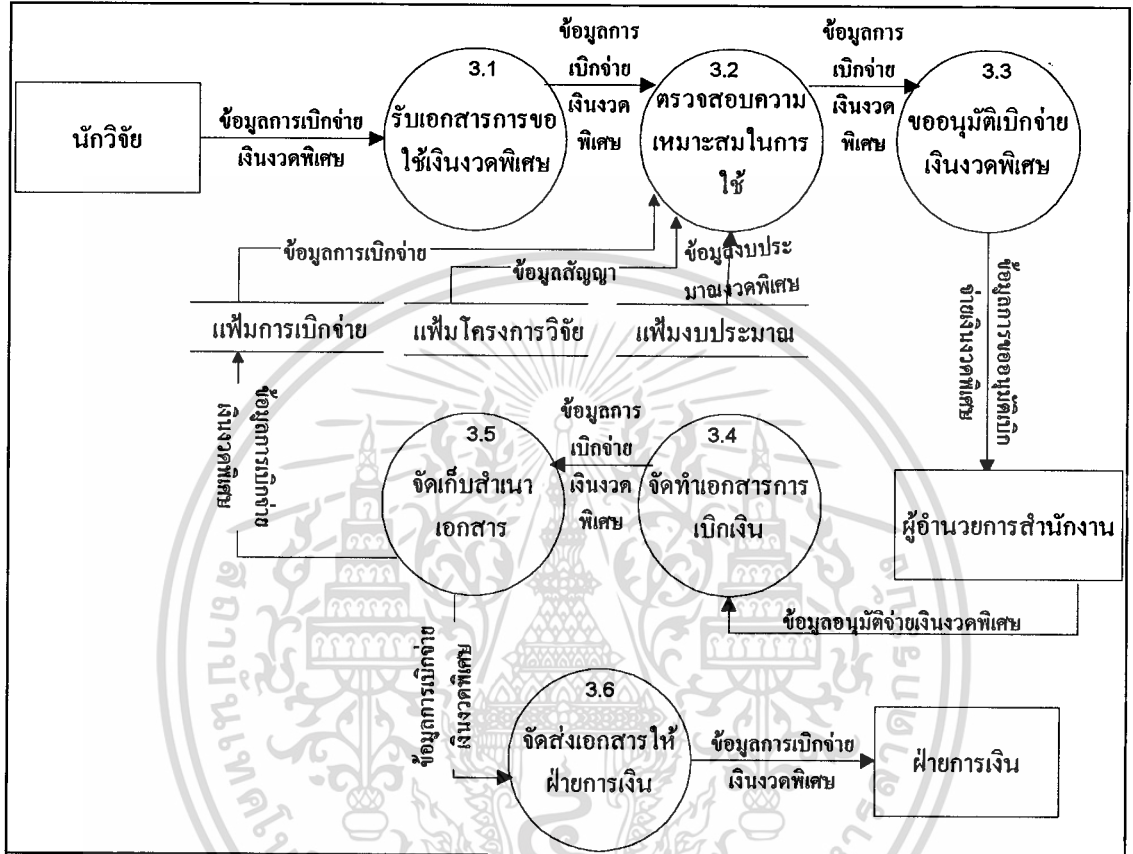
นักวิจัย

ข้อมูลการเบิกจ่าย เงินงวดพิเศษ

3.1
รับเอกสารการขอใช้เงินงวดพิเศษ

ข้อมูลการเบิกจ่าย เงินงวด พิเศษ

3.2
ตรวจสอบความเหมาะสมในการใช้

ข้อมูลการเบิกจ่าย เงินงวด พิเศษ

3.3
ขออนุมัติเบิกจ่ายเงินงวดพิเศษ

ข้อมูลการเบิกจ่าย

ข้อมูลสัญญา

ข้อมูลงบประมาณงวดพิเศษ

ข้อมูลการขออนุมัติเบิกจ่ายเงินงวดพิเศษ

แฟ้มการเบิกจ่าย

แฟ้มโครงการวิจัย

แฟ้มงบประมาณ

ข้อมูลการเบิกจ่ายเงินงวดพิเศษ

ข้อมูลการ เบิกจ่าย เงินงวด พิเศษ

3.5
จัดเก็บสำเนาเอกสาร

3.4
จัดทำเอกสารการเบิกเงิน

ผู้อำนวยการสำนักงาน

ข้อมูลอนุมัติจ่ายเงินงวดพิเศษ

ข้อมูลการเบิกจ่ายเงินงวดพิเศษ

3.6
จัดส่งเอกสารให้ฝ่ายการเงิน

ข้อมูลการเบิกจ่าย เงินงวดพิเศษ

ฝ่ายการเงิน